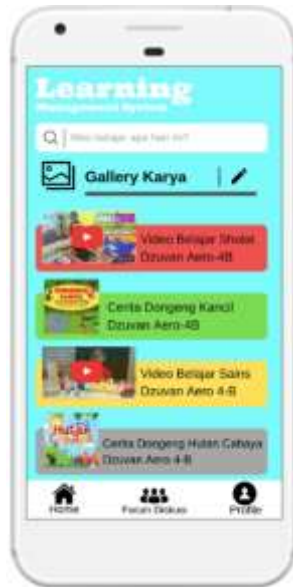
Learning
Management System

Mau belajar apa hari ini?

Gallery Karya

Video Belajar Sholat
Dzuvan Aero-4B

Cerita Dongeng Kancil
Dzuvan Aero-4B

Video Belajar Sains
Dzuvan Aero 4-B

Cerita Dongeng Hutan Cahaya
Dzuvan Aero 4-B

Home
Forum Diskusi
Profile